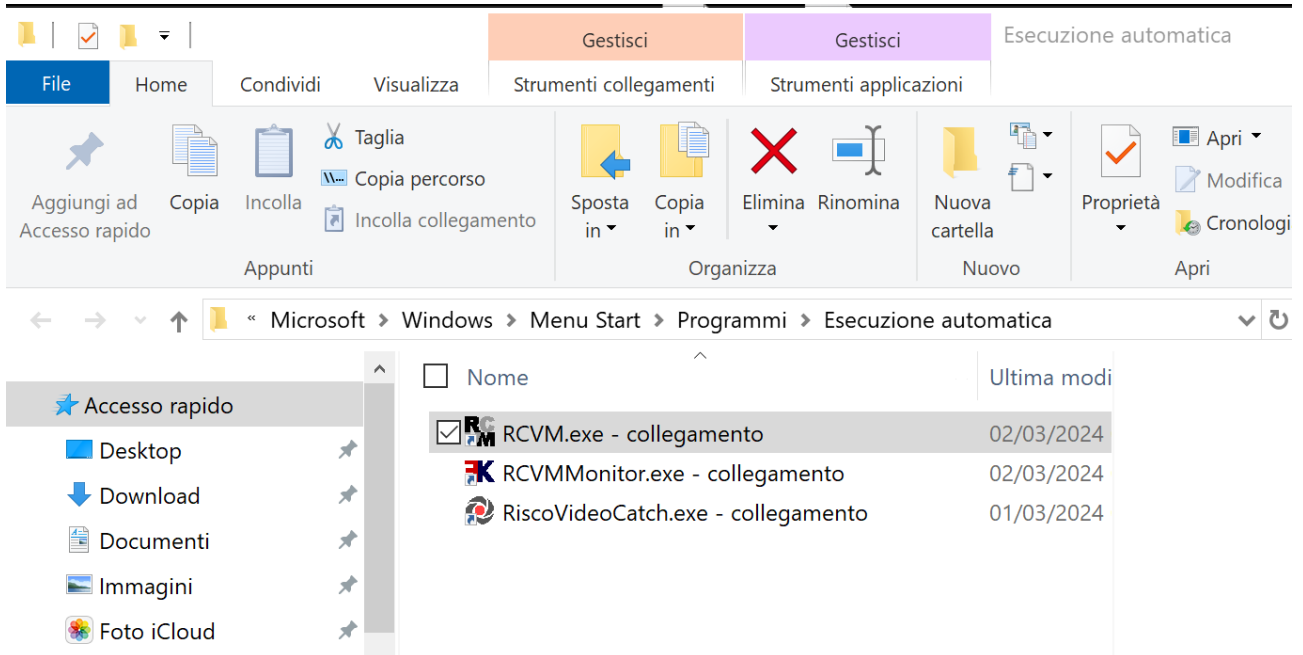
Gestisci
Gestisci
Esecuzione automatica

File
Home
Condividi
Visualizza
Strumenti collegamenti
Strumenti applicazioni

Aggiungi ad Accesso rapido
Copia
Incolla
Taglia
Copia percorso
Incolla collegamento
Appunti

Sposta in
Copia in
Elimina
Rinomina
Organizza

Nuova cartella
Nuovo

Proprietà
Apri
Modifica
Cronologi
Apri

« Microsoft › Windows › Menu Start › Programmi › Esecuzione automatica

Accesso rapido
Desktop
Download
Documenti
Immagini
Foto iCloud

| Nome | Ultima modi |
|---|---|
| RCVM.exe - collegamento | 02/03/2024 |
| RCVMMonitor.exe - collegamento | 02/03/2024 |
| RiscoVideoCatch.exe - collegamento | 01/03/2024 |